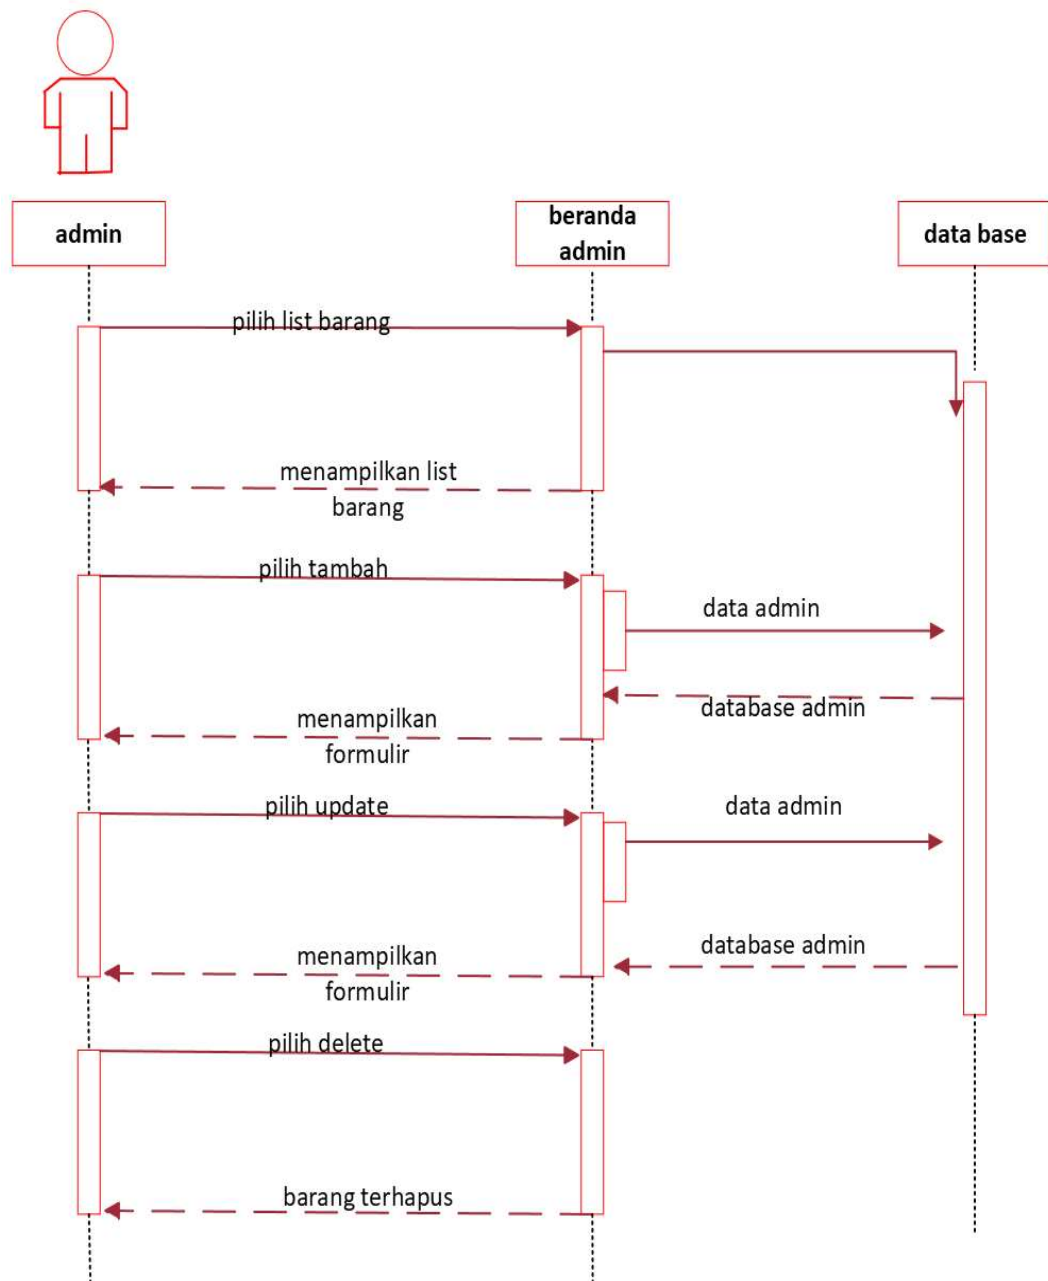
admin

beranda admin

data base

pilih list barang

menampilkan list barang

pilih tambah

data admin

database admin

menampilkan formulir

pilih update

data admin

database admin

menampilkan formulir

pilih delete

barang terhapus